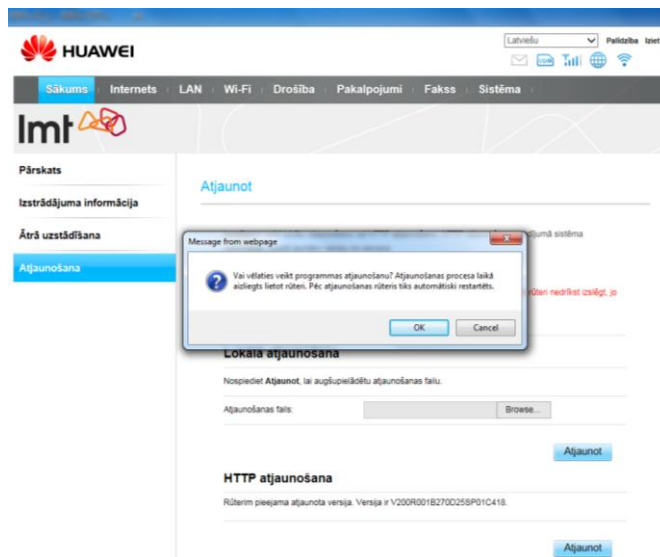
HUAWEI

Latviešu

Palīdzība Iziet

Sākums | Internets | LAN | Wi-Fi | Drošība | Pakalpojumi | Fakss | Sistēma

lmt

Pārskats

Izstrādājuma informācija

Ātrā uzstādīšana

Atjaunošana

Atjaunot

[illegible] jumā sistēma

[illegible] rūteri nedrīkst izslēgt, jo

Message from webpage

Vai vēlaties veikt programmas atjaunošanu? Atjaunošanas procesa laikā aizliegts lietot rūteri. Pēc atjaunošanas rūteris tiks automātiski restartēts.

OK

Cancel

Lokālā atjaunošana

Nospiediet Atjaunot, lai augšupielādētu atjaunošanas failu.

Atjaunošanas fails:

Browse...

Atjaunot

HTTP atjaunošana

Rūterim pieejama atjaunota versija. Versija ir V200R001B270D25SP01C418.

Atjaunot